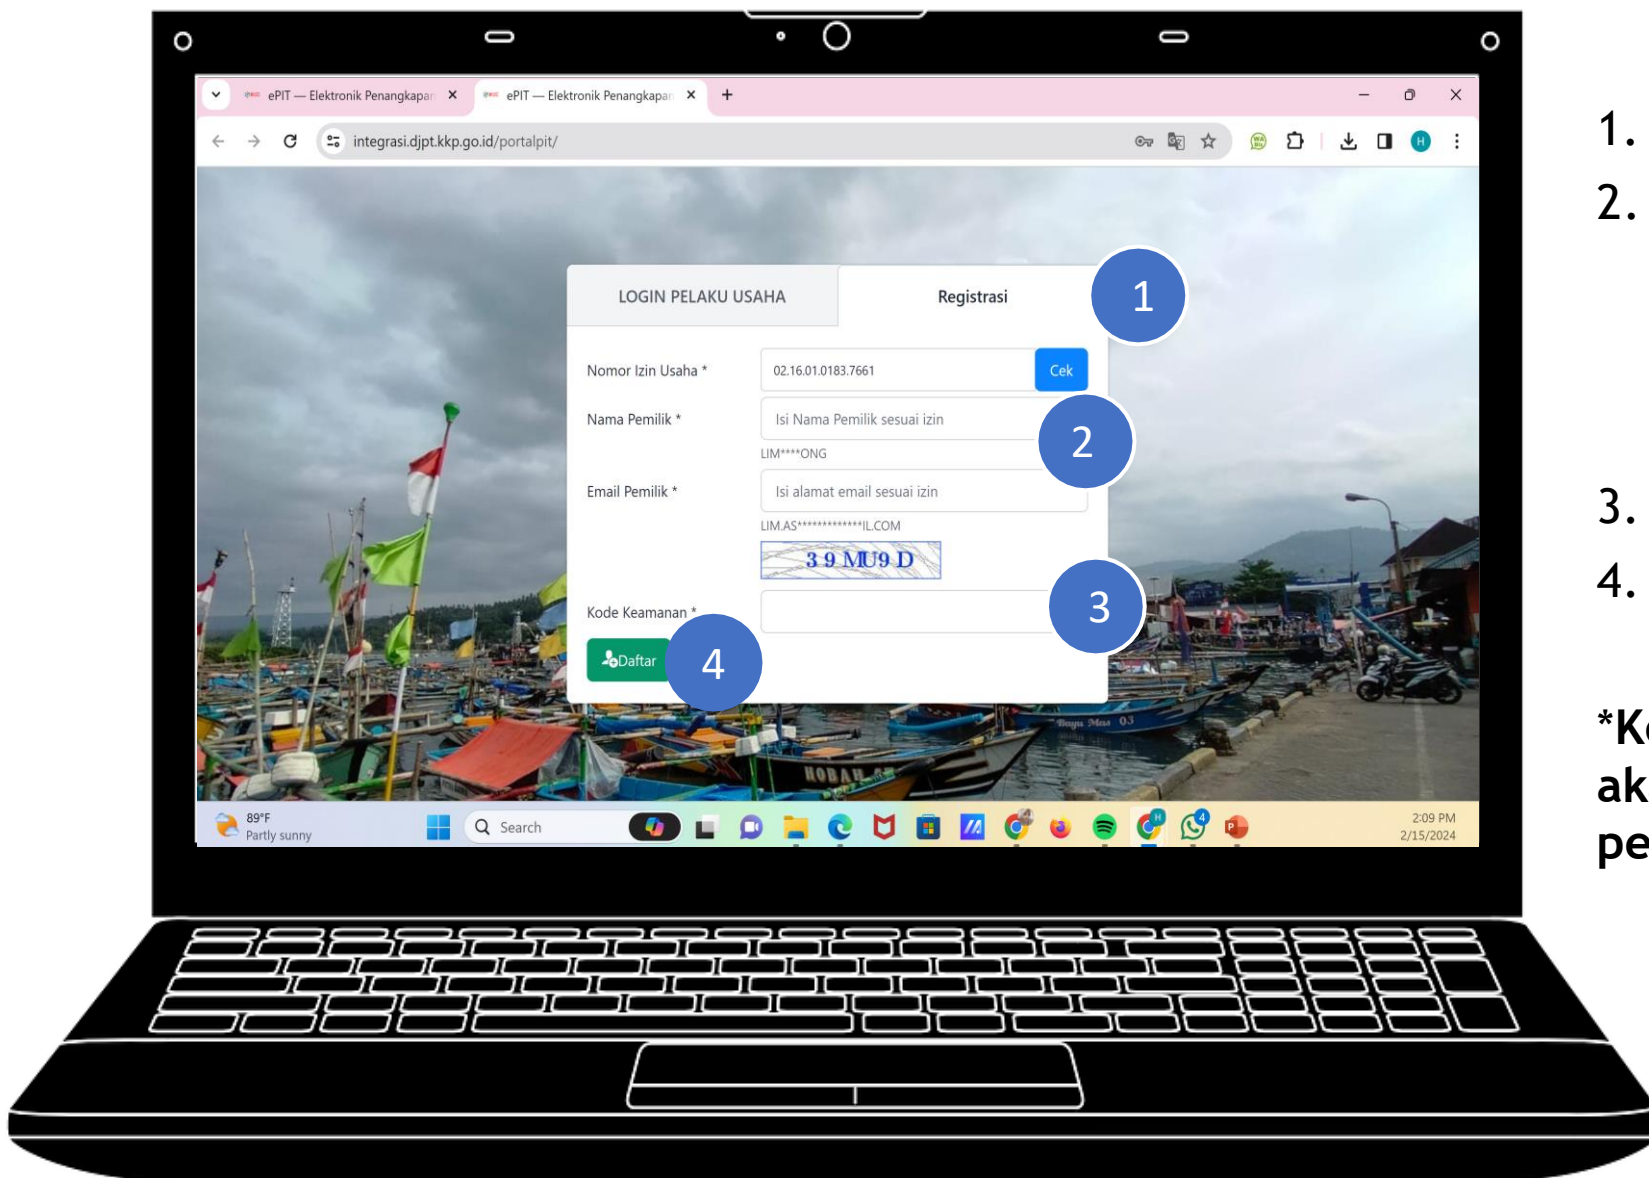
ePIT — Elektronik Penangkapan ×
ePIT — Elektronik Penangkapan ×
+

integrasi.djpt.kkp.go.id/portalpit/

LOGIN PELAKU USAHA
Registrasi

1

Nomor Izin Usaha *
02.16.01.0183.7661
Cek

Nama Pemilik *
Isi Nama Pemilik sesuai izin
LIM****ONG

2

Email Pemilik *
Isi alamat email sesuai izin
LIM.AS*************IL.COM

39 MU9 D

3

Kode Keamanan *

Daftar

4

89°F
Partly sunny

Search

2:09 PM
2/15/2024

1.
2.
3.
4.

*K
ak
pe